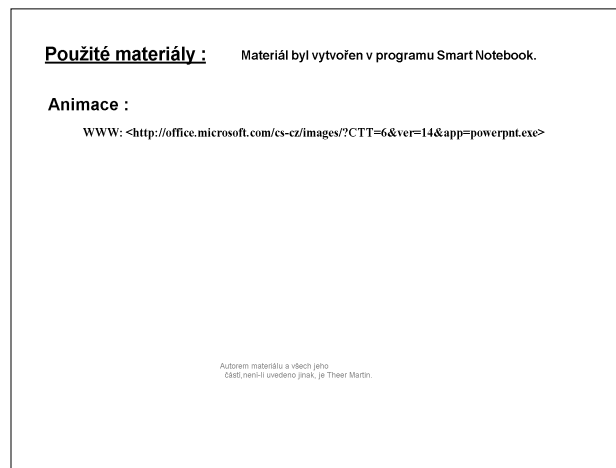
Použité materiály : Materiál byl vytvořen v programu Smart Notebook.

Animace :

WWW: <http://office.microsoft.com/cs-cz/images/?CTT=6&ver=14&app=powerpnt.exe>

Autorem materiálu a všech jeho částí,není-li uvedeno jinak, je Theer Martin.